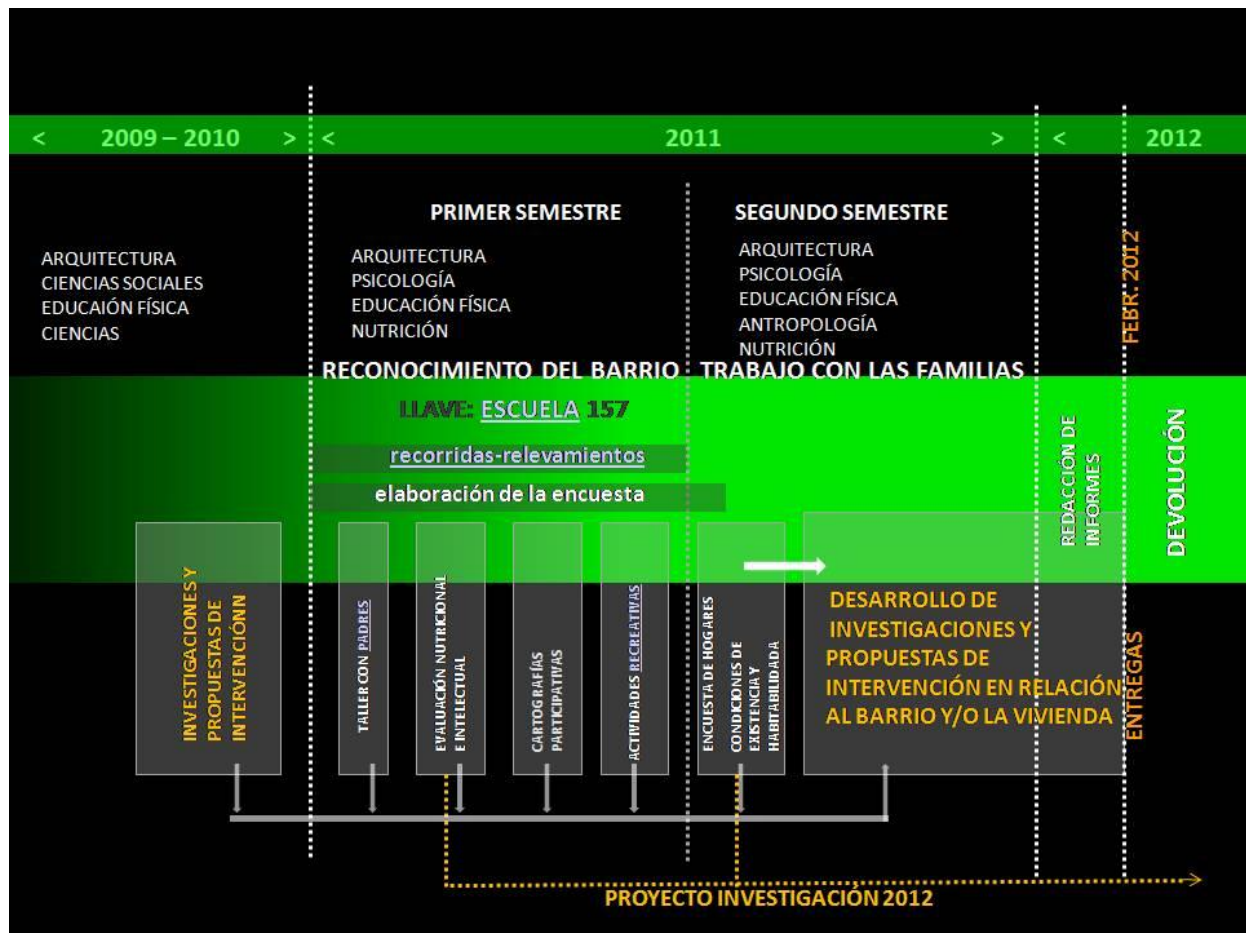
< 2009 – 2010 > < 2011 > < 2012

PRIMER SEMESTRE

SEGUNDO SEMESTRE

ARQUITECTURA
CIENCIAS SOCIALES
EDUCAIÓN FÍSICA
CIENCIAS

ARQUITECTURA
PSICOLOGÍA
EDUCACIÓN FÍSICA
NUTRICIÓN

ARQUITECTURA
PSICOLOGÍA
EDUCACIÓN FÍSICA
ANTROPOLOGÍA
NUTRICIÓN

FEBR. 2012

RECONOCIMIENTO DEL BARRIO

TRABAJO CON LAS FAMILIAS

LLAVE: ESCUELA 157

recorridas-relevamientos

elaboración de la encuesta

REDACCIÓN DE INFORMES

DEVOLUCIÓN

INVESTIGACIONES Y PROPUESTAS DE INTERVENCIONN

TALLER CON PADRES

EVALUACIÓN NUTRICIONAL E INTELECTUAL

CARTOGRAFÍAS PARTICIPATIVAS

ACTIVIDADES RECREATIVAS

ENCUESTA DE HOGARES

CONDICIONES DE EXISTENCIA Y HABITABILIDADA

DESARROLLO DE INVESTIGACIONES Y PROPUESTAS DE INTERVENCIÓN EN RELACIÓN AL BARRIO Y/O LA VIVIENDA

ENTREGAS

PROYECTO INVESTIGACIÓN 2012